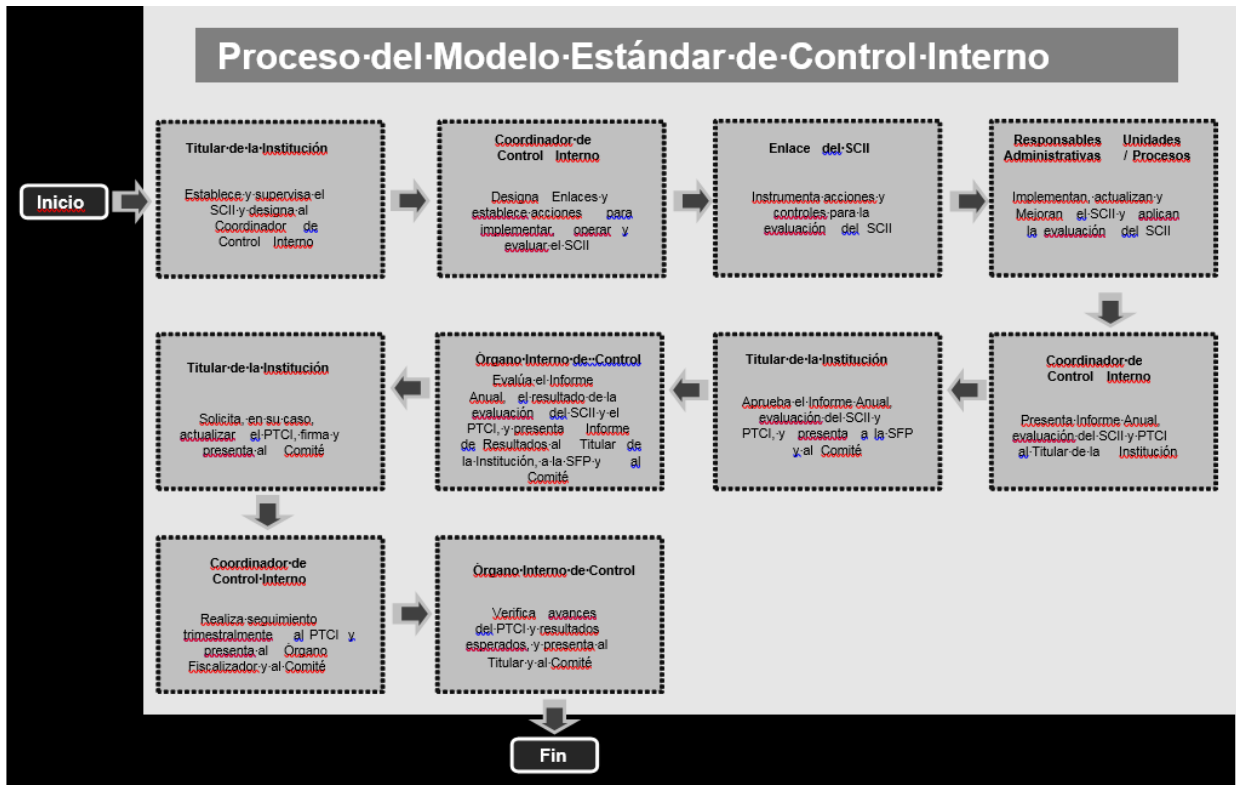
Proceso·del·Modelo·Estándar·de·Control·Interno

Inicio

Titular·de·la·Institución

Establece·y·supervisa·el SCII·y·designa·al Coordinador de Control Interno

Coordinador·de Control Interno

Designa Enlaces·y establece·acciones para implementar, operar y evaluar·el·SCII

Enlace del·SCII

Instrumenta·acciones·y controles·para·la evaluación del SCII

Responsables Unidades Administrativas / Procesos

Implementan, actualizan·y Mejoran el·SCII·y aplican la evaluación del SCII

Coordinador·de Control Interno

Presenta·Informe·Anual, evaluación·del·SCII·y·PTCI al·Titular·de·la Institución

Titular·de·la·Institución

Aprueba·el·Informe·Anual, evaluación·del·SCII·y PTCI, y presenta a la·SFP y·al Comité

Órgano·Interno·de··Control

Evalúa·el·Informe Anual, el·resultado·de·la evaluación del·SCII·y·el PTCI, y·presenta Informe de Resultados·al Titular de la·Institución, a·la·SFP·y al Comité

Titular·de·la·Institución

Solicita, en·su·caso, actualizar el·PTCI, firma·y presenta·al Comité

Coordinador·de Control·Interno

Realiza·seguimiento trimestralmente al PTCI y presenta·al Órgano Fiscalizador·y·al·Comité

Órgano·Interno·de·Control

Verifica avances del·PTCI·y·resultados esperados, y·presenta·al Titular·y·al·Comité

Fin